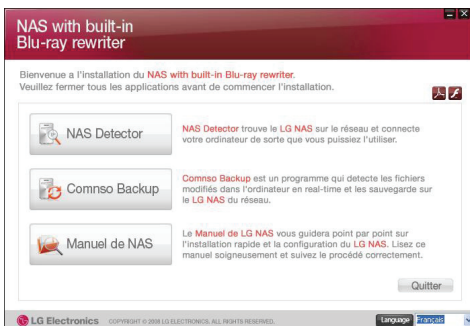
NAS with built-in
Blu-ray rewriter

Bienvenue a l'installation du NAS with built-in Blu-ray rewriter.
Veuillez fermer tous les applications avant de commencer l'installation.

NAS Detector

NAS Detector trouve le LG NAS sur le réseau et connecte votre ordinateur de sorte que vous puissiez l'utiliser.

Comnso Backup

Comnso Backup est un programme qui detecte les fichiers modifiés dans l'ordinateur en real-time et les sauvegarde sur le LG NAS du réseau.

Manuel de NAS

Le Manuel de LG NAS vous guidera point par point sur l'installation rapide et la configuration du LG NAS. Lisez ce manuel soigneusement et suivez le procédé correctement.

Quitter

LG Electronics COPYRIGHT © 2008 LG ELECTRONICS. ALL RIGHTS RESERVED.

Language Français